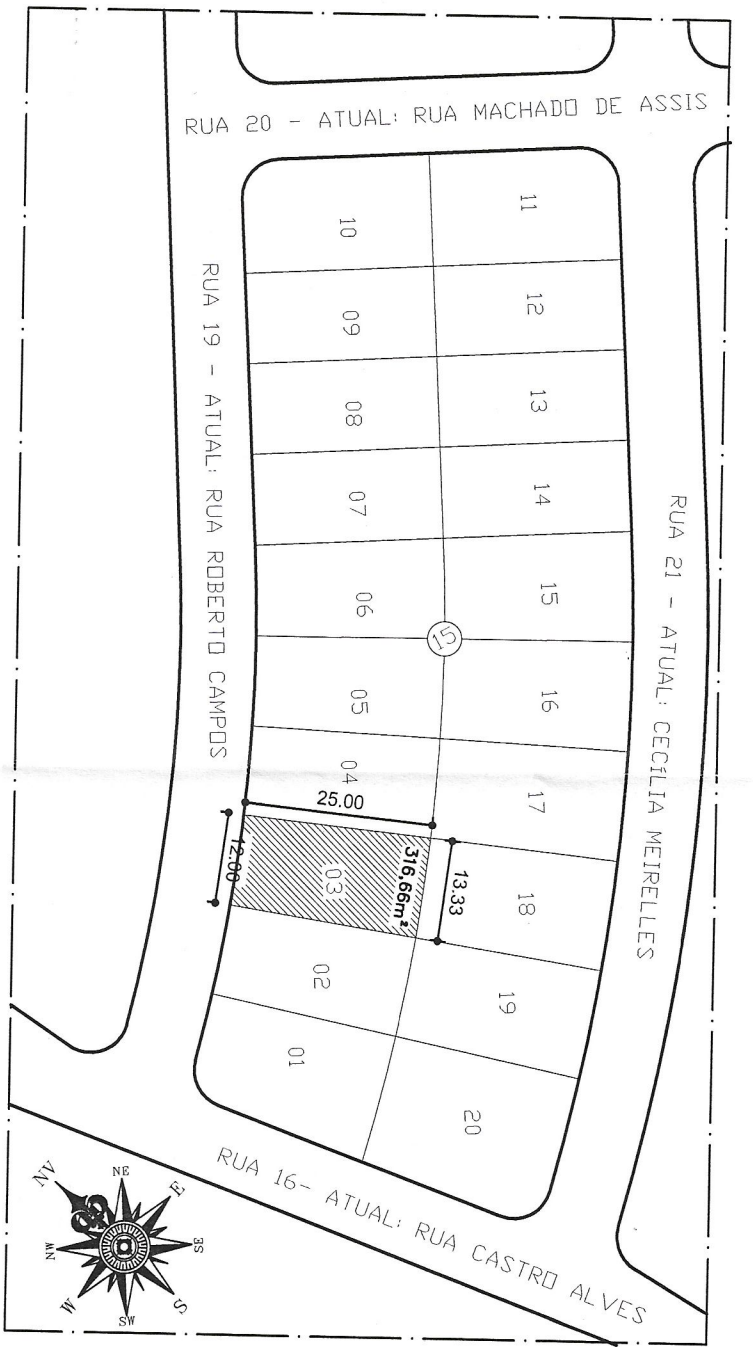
RUA 20 - ATUAL: RUA MACHADO DE ASSIS

RUA 19 - ATUAL: RUA ROBERTO CAMPOS

RUA 21 - ATUAL: CECÍLIA MEIRELLES

RUA 16- ATUAL: RUA CASTRO ALVES

10
09
08
07
06
05
04
03
02
01
11
12
13
14
15
16
17
18
19
20

15

25.00
12.00
13.33
316,66m²

NE
NV
E
NW
SE
W
S
SW